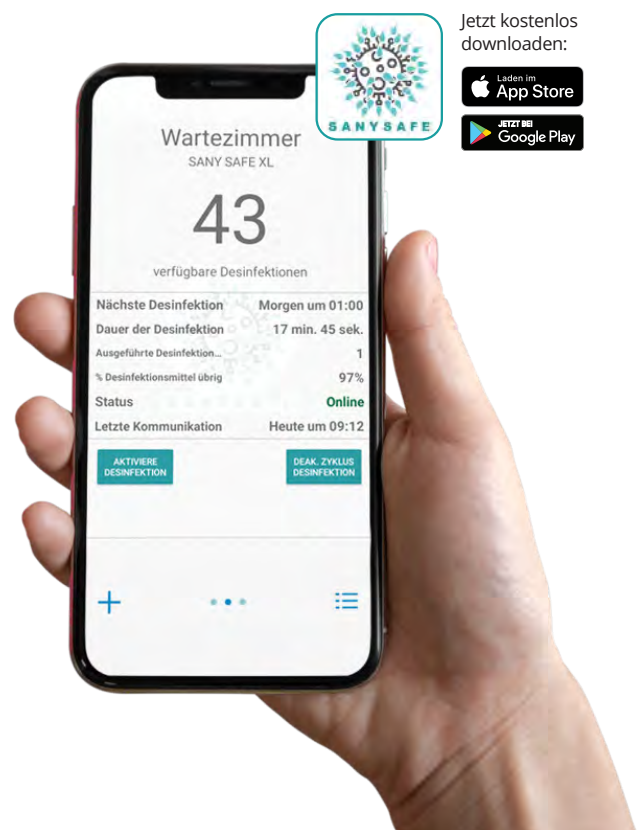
SANYSAFE

Jetzt kostenlos downloaden:

Laden im
App Store

JETZT BEI
Google Play

Wartezimmer
SANY SAFE XL

43

verfügbare Desinfektionen

| | |
|---|---|
| Nächste Desinfektion | Morgen um 01:00 |
| Dauer der Desinfektion | 17 min. 45 sek. |
| Ausgeführte Desinfektion... | 1 |
| % Desinfektionsmittel übrig | 97% |
| Status | Online |
| Letzte Kommunikation | Heute um 09:12 |

AKTIVIERE DESINFEKTION

DEAK. ZYKLUS DESINFEKTION